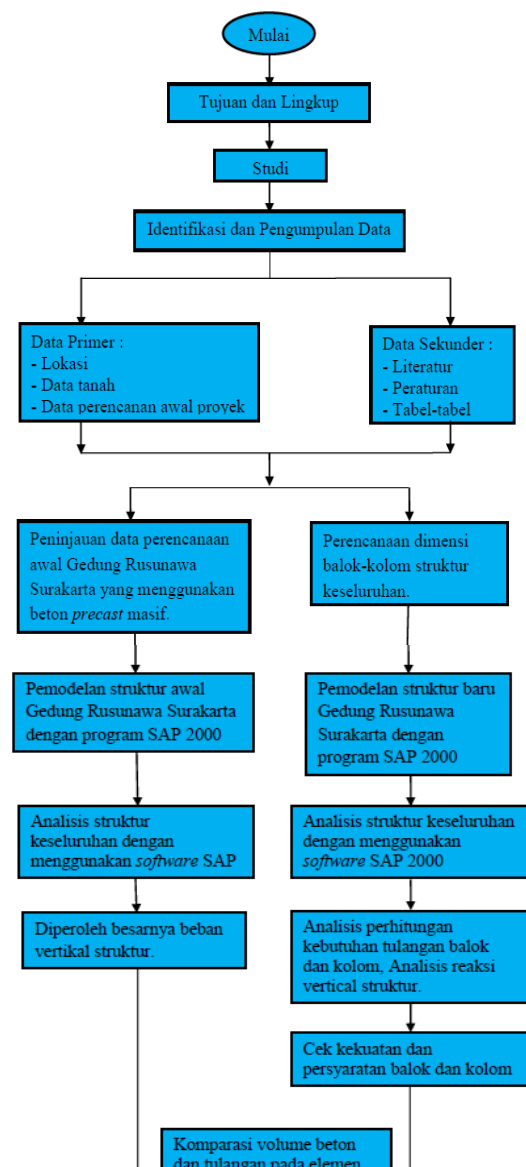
Mulai

Tujuan dan Lingkup

Studi

Identifikasi dan Pengumpulan Data

Data Primer :
- Lokasi
- Data tanah
- Data perencanaan awal proyek

Data Sekunder :
- Literatur
- Peraturan
- Tabel-tabel

Peninjauan data perencanaan awal Gedung Rusunawa Surakarta yang menggunakan beton *precast* masif.

Perencanaan dimensi balok-kolom struktur keseluruhan.

Pemodelan struktur awal Gedung Rusunawa Surakarta dengan program SAP 2000

Pemodelan struktur baru Gedung Rusunawa Surakarta dengan program SAP 2000

Analisis struktur keseluruhan dengan menggunakan *software* SAP

Analisis struktur keseluruhan dengan menggunakan *software* SAP 2000

Diperoleh besarnya beban vertikal struktur.

Analisis perhitungan kebutuhan tulangan balok dan kolom, Analisis reaksi vertical struktur.

Cek kekuatan dan persyaratan balok dan kolom

Komparasi volume beton dan tulangan pada elemen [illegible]